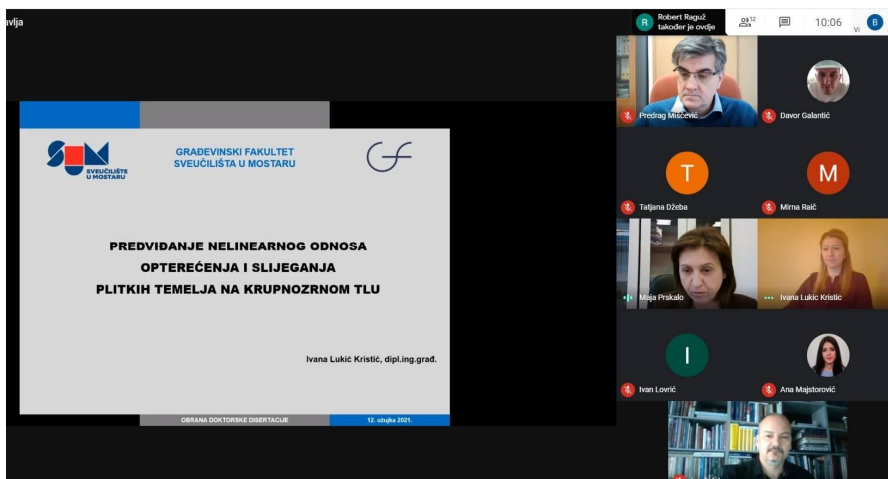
avlja

R Robert Raguž također je ovdje

12

10:06

Vi B

SVEUČILIŠTE U MOSTARU

GRAĐEVINSKI FAKULTET SVEUČILIŠTA U MOSTARU

PREDVIĐANJE NELINEARNOG ODNOSA OPTEREĆENJA I SLIJEGANJA PLITKIH TEMELJA NA KRUPNOZRNOM TLU

Ivana Lukić Kristić, dipl.ing.građ.

OBRANA DOKTORSKE DISERTACIJE

12. ožujka 2021.

Predrag Miščević

Davor Galantić

T

Tatjana Džeba

M

Mirna Raič

Maja Prskalo

Ivana Lukic Kristic

I

Ivan Lovrić

Ana Majstorović